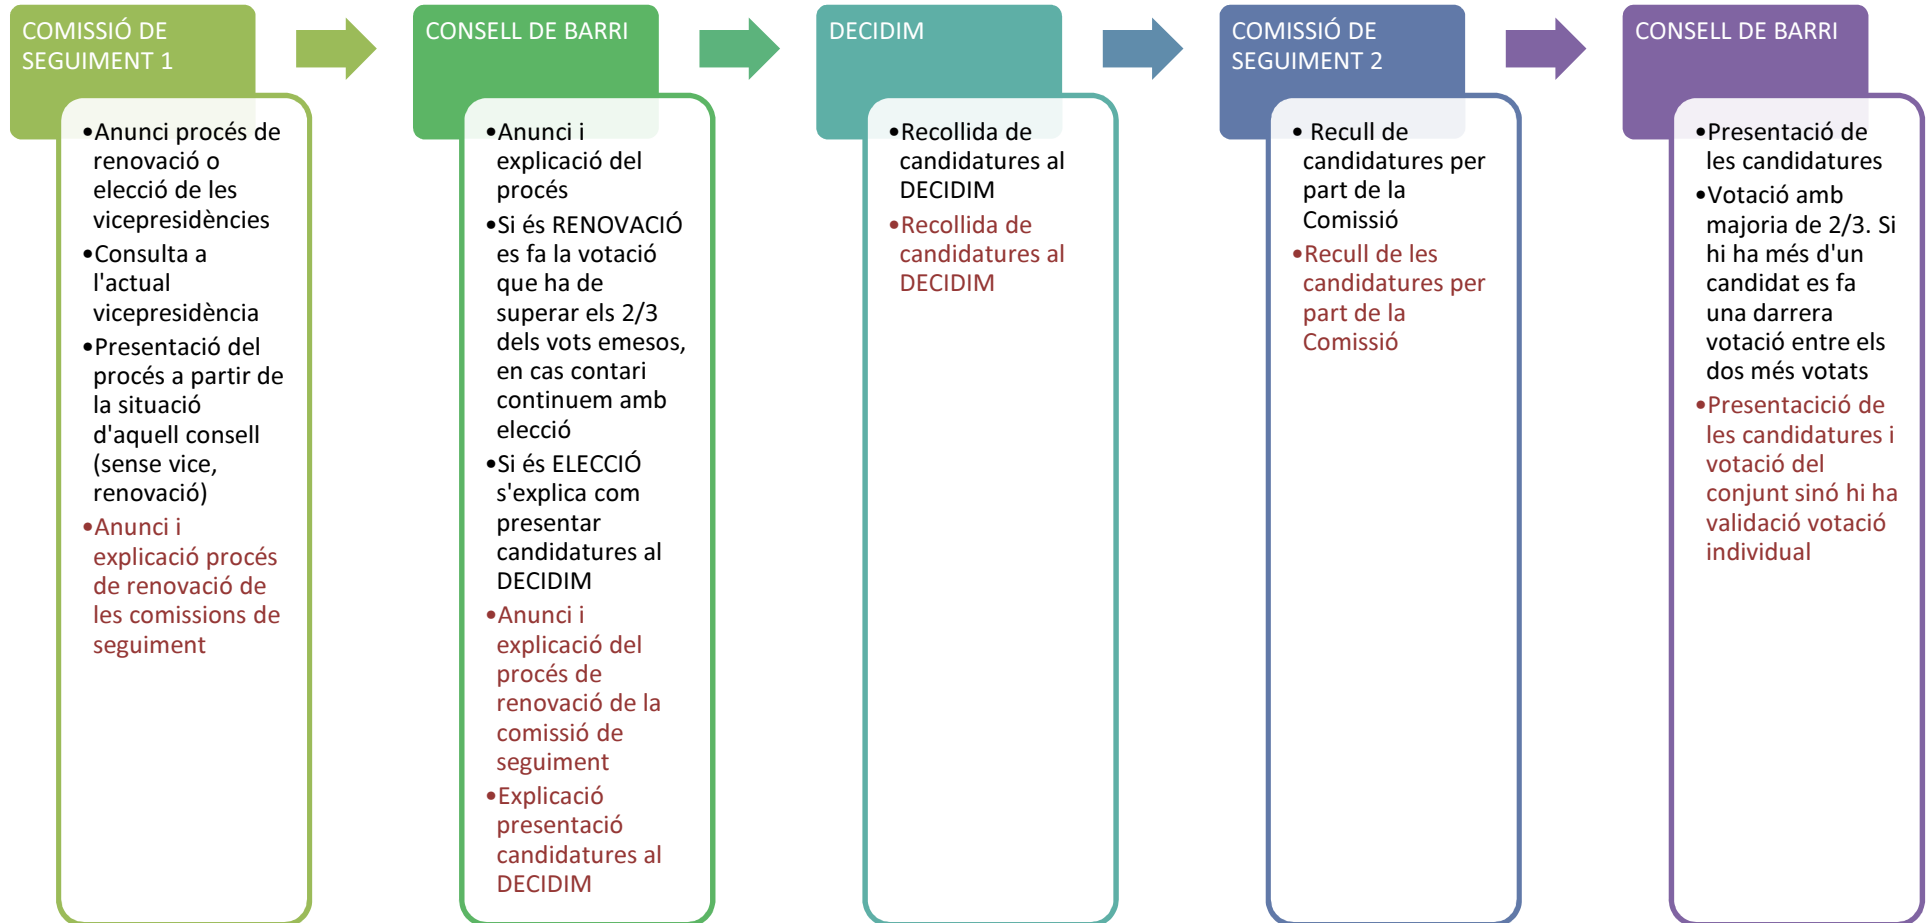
COMISSIÓ DE SEGUIMENT 1

•Anunci procés de renovació o elecció de les vicepresidències
•Consulta a l'actual vicepresidència
•Presentació del procés a partir de la situació d'aquell consell (sense vice, renovació)
•Anunci i explicació procés de renovació de les comissions de seguiment

CONSELL DE BARRI

•Anunci i explicació del procés
•Si és RENOVACIÓ es fa la votació que ha de superar els 2/3 dels vots emesos, en cas contari continuem amb elecció
•Si és ELECCIÓ s'explica com presentar candidatures al DECIDIM
•Anunci i explicació del procés de renovació de la comissió de seguiment
•Explicació presentació candidatures al DECIDIM

DECIDIM

•Recollida de candidatures al DECIDIM
•Recollida de candidatures al DECIDIM

COMISSIÓ DE SEGUIMENT 2

• Recull de candidatures per part de la Comissió
•Recull de les candidatures per part de la Comissió

CONSELL DE BARRI

•Presentació de les candidatures
•Votació amb majoria de 2/3. Si hi ha més d'un candidat es fa una darrera votació entre els dos més votats
•Presentació de les candidatures i votació del conjunt sinó hi ha validació votació individual